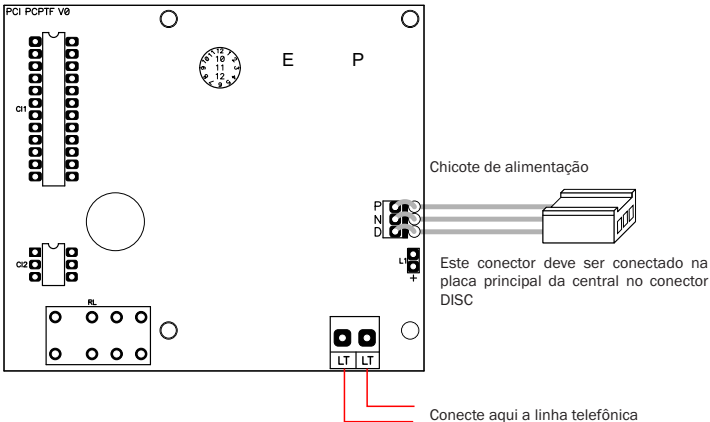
PCI PCPTF VØ

CI1

10
11
12

E

P

CI2

RL

Chicote de alimentação

P
N
D

L1
+

Este conector deve ser conectado na placa principal da central no conector DISC

LT LT

Conecte aqui a linha telefônica